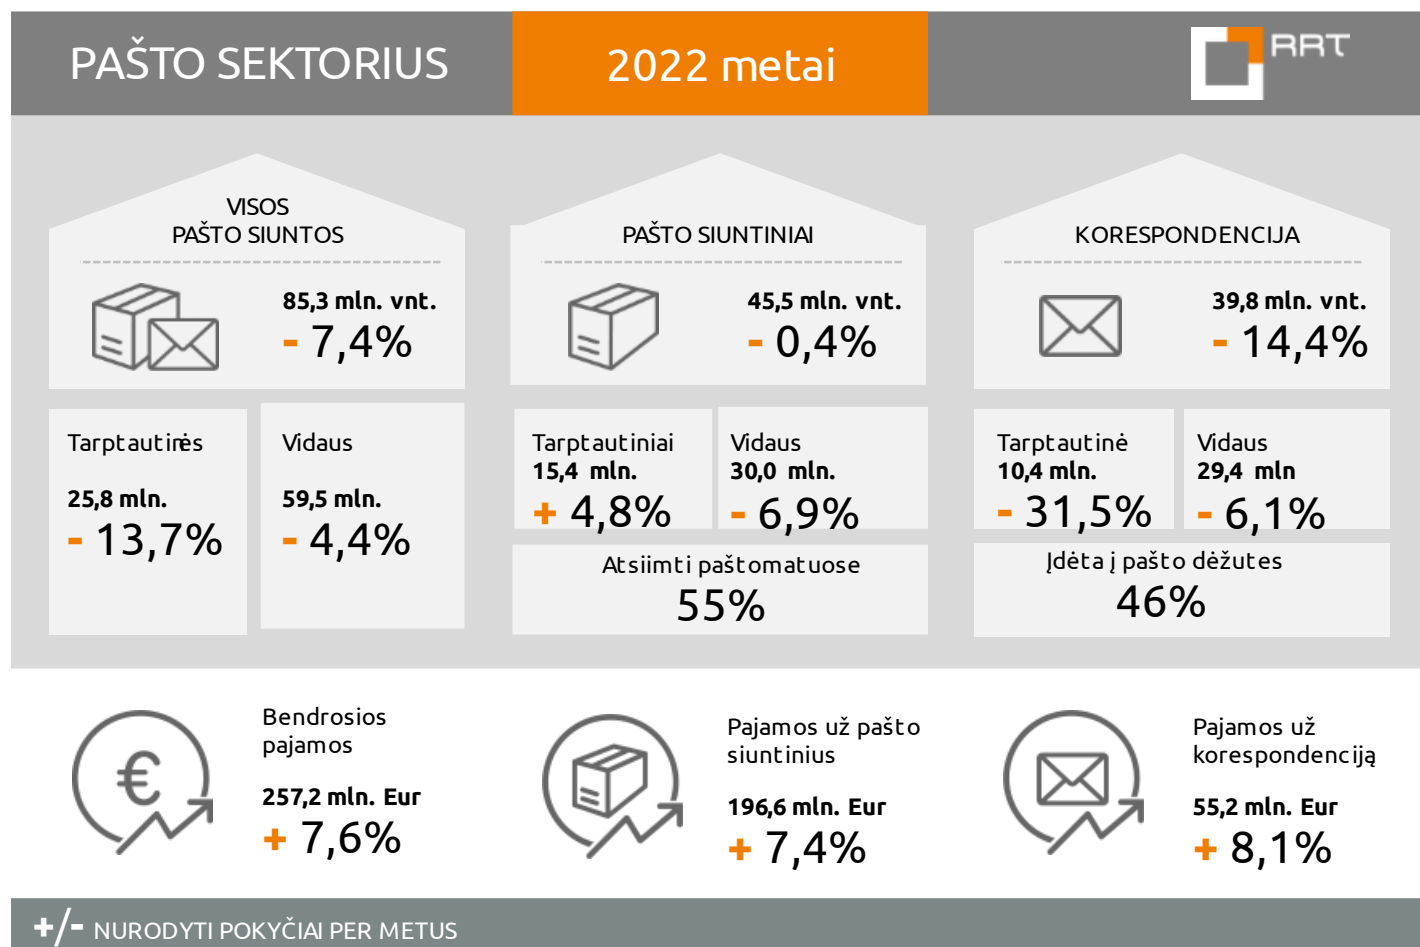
PAŠTO SEKTORIUS

2022 metai

RRT

VISOS PAŠTO SIUNTOS

85,3 mln. vnt.
- 7,4%

PAŠTO SIUNTINIAI

45,5 mln. vnt.
- 0,4%

KORESPONDENCIJA

39,8 mln. vnt.
- 14,4%

Tarptautinės

25,8 mln.
- 13,7%

Vidaus

59,5 mln.
- 4,4%

Tarptautiniai
15,4 mln.
+ 4,8%

Vidaus
30,0 mln.
- 6,9%

Atsiimti paštomatuose
55%

Tarptautinė
10,4 mln.
- 31,5%

Vidaus
29,4 mln
- 6,1%

Įdėta į pašto dėžutes
46%

€

Bendrosios pajamos

257,2 mln. Eur
+ 7,6%

Pajamos už pašto siuntinius

196,6 mln. Eur
+ 7,4%

Pajamos už korespondenciją

55,2 mln. Eur
+ 8,1%

+/- NURODYTI POKYČIAI PER METUS